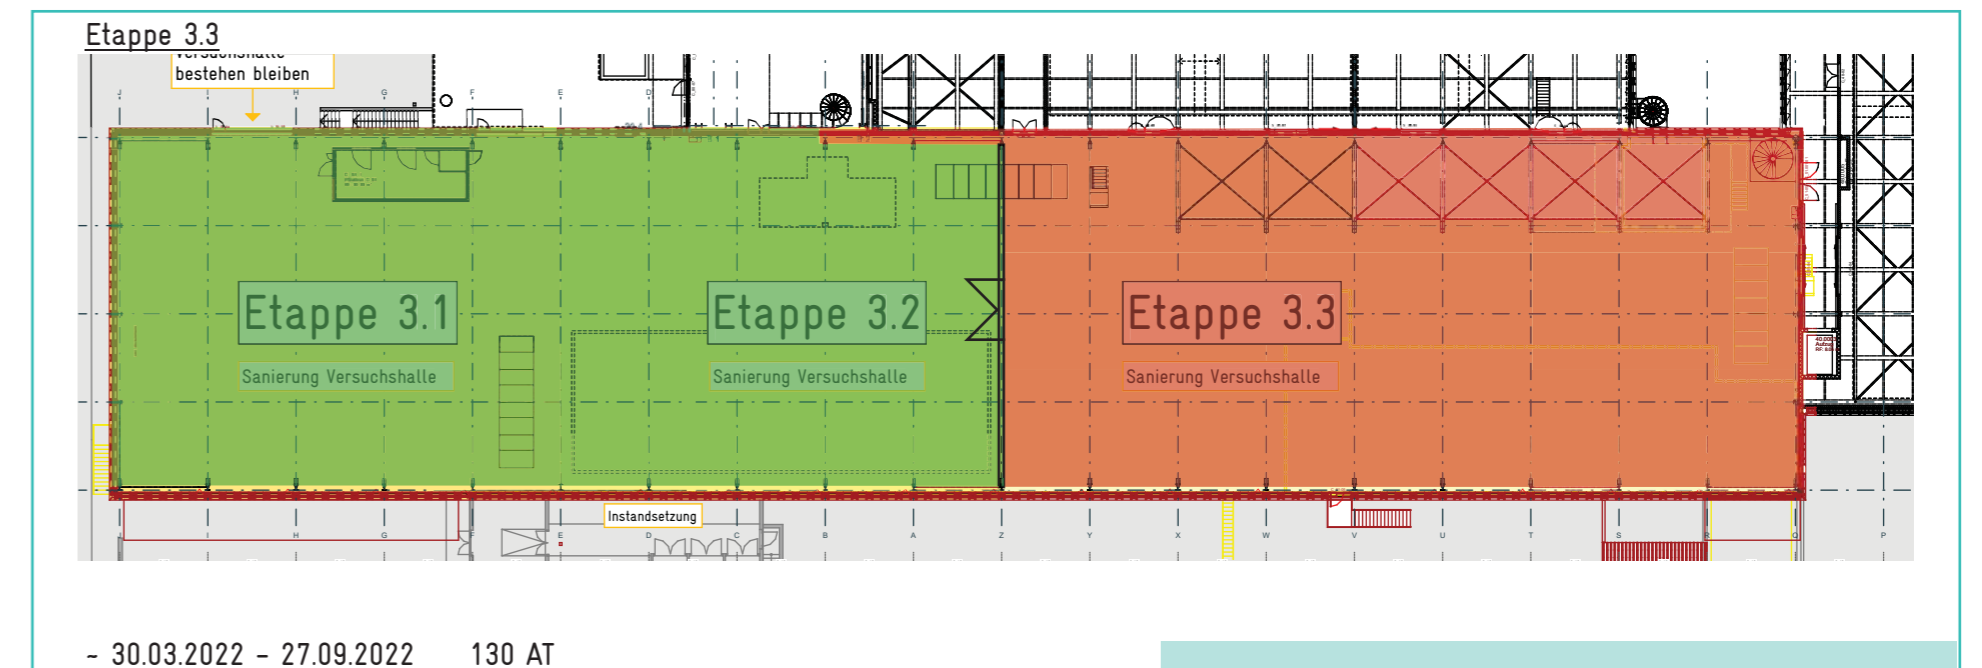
Etappe 3.3

Versuchshalle bestehen bleiben

Etappe 3.1

Sanierung Versuchshalle

Etappe 3.2

Sanierung Versuchshalle

Etappe 3.3

Sanierung Versuchshalle

Instandsetzung

- 30.03.2022 - 27.09.2022 130 AT